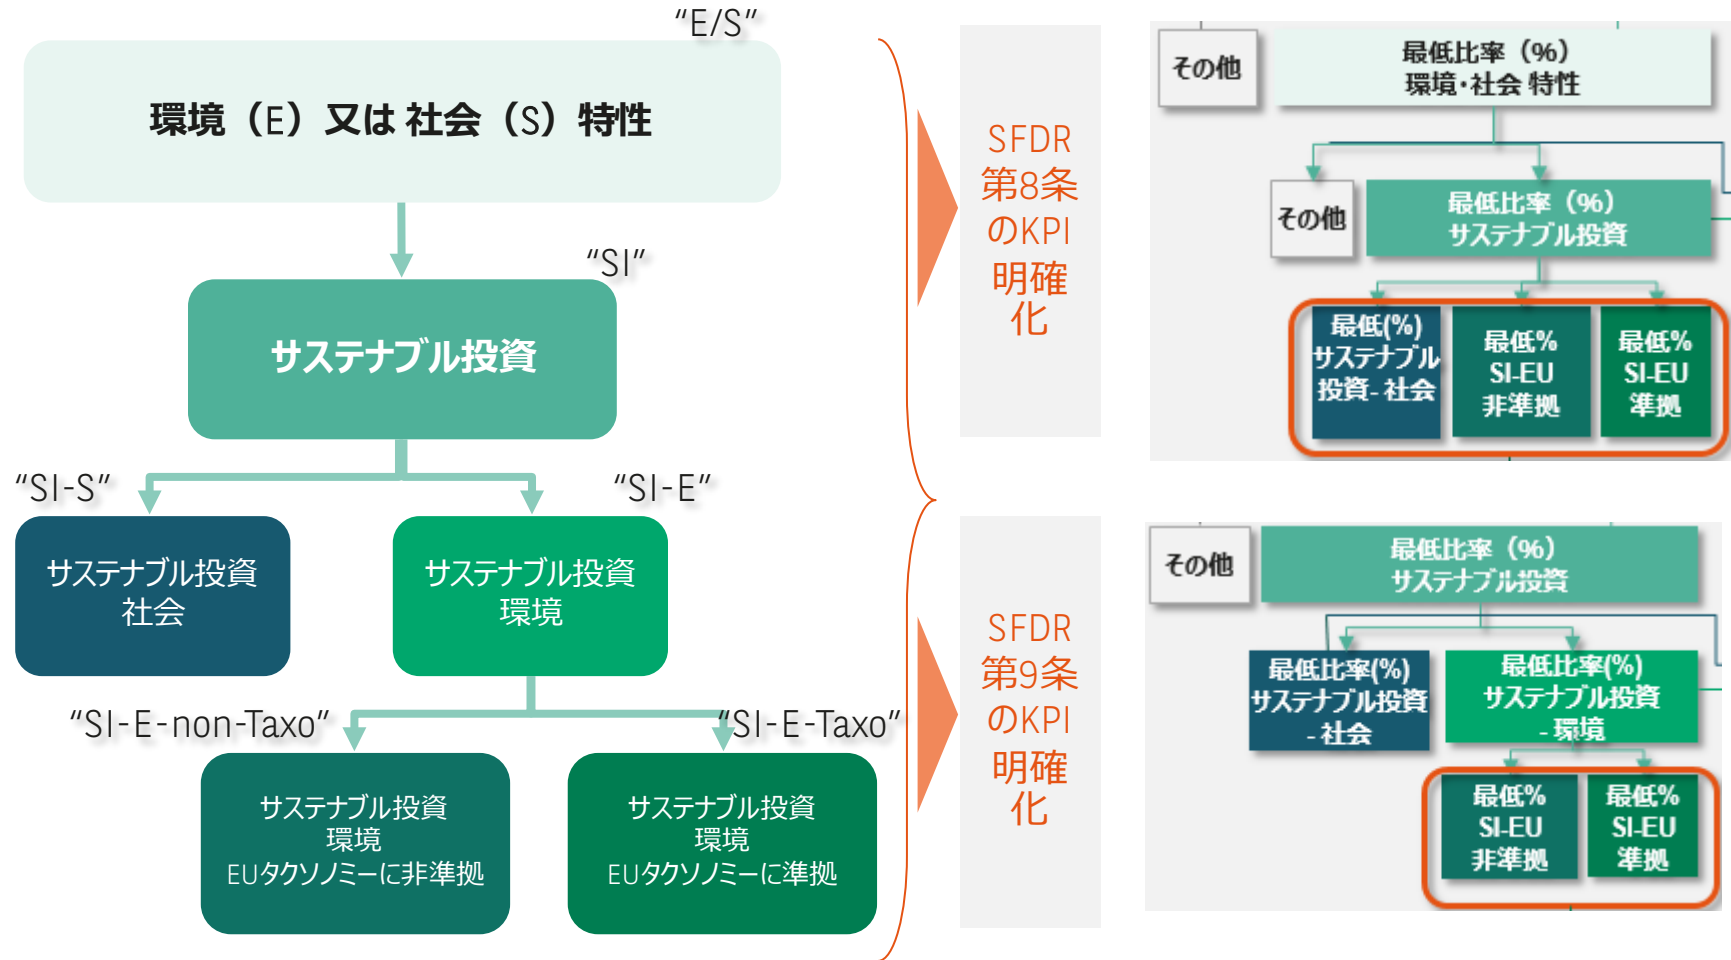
"E/S"

環境（E）又は 社会（S）特性

"SI"

サステナブル投資

"SI-S"

"SI-E"

サステナブル投資 社会

サステナブル投資 環境

"SI-E-non-Taxo"

"SI-E-Taxo"

サステナブル投資 環境 EUタクソノミーに非準拠

サステナブル投資 環境 EUタクソノミーに準拠

SFDR 第8条 のKPI 明確 化

その他

最低比率（%） 環境・社会 特性

その他

最低比率（%） サステナブル投資

最低(%) サステナブル 投資-社会

最低% SI-EU 非準拠

最低% SI-EU 準拠

SFDR 第9条 のKPI 明確 化

その他

最低比率（%） サステナブル投資

最低比率(%) サステナブル投資 -社会

最低比率(%) サステナブル投資 -環境

最低% SI-EU 非準拠

最低% SI-EU 準拠